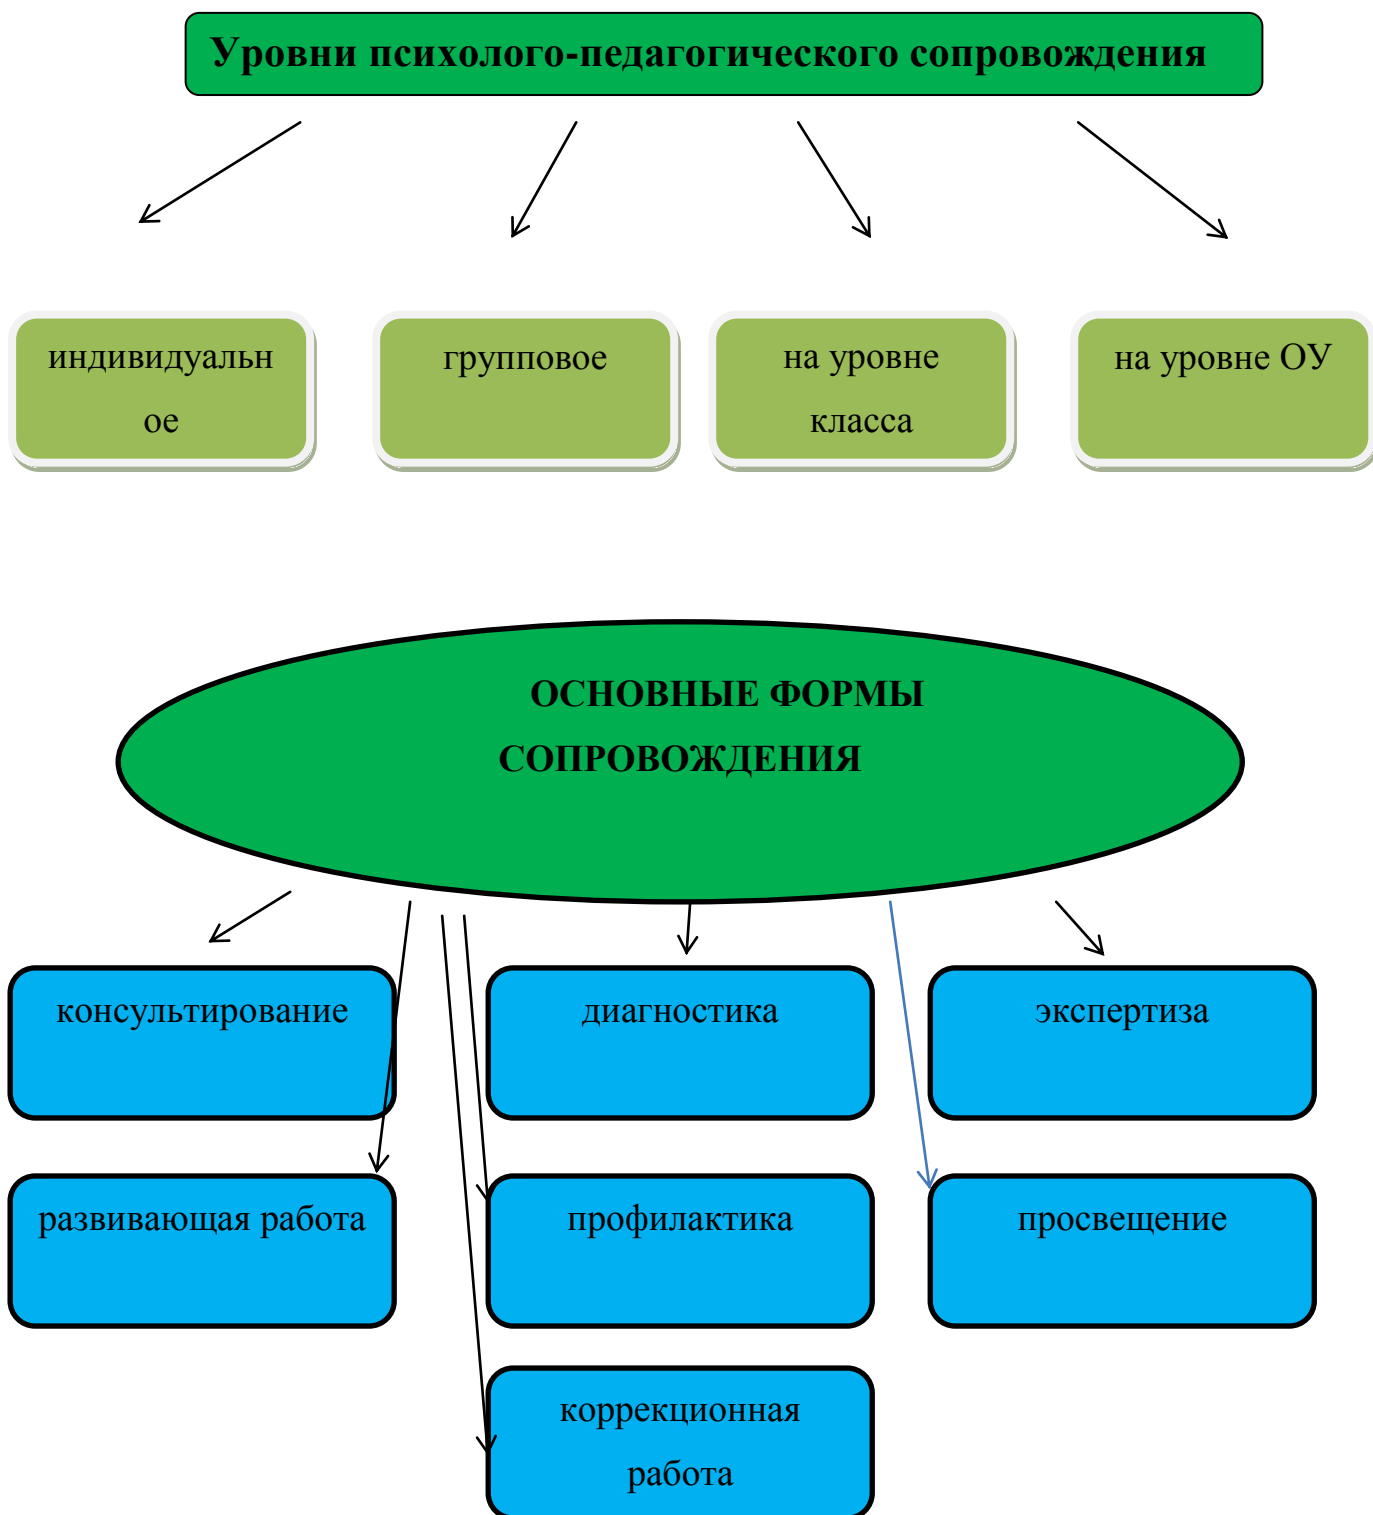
Уровни психолого-педагогического сопровождения

индивидуальное

групповое

на уровне класса

на уровне ОУ

ОСНОВНЫЕ ФОРМЫ СОПРОВОЖДЕНИЯ

консультирование

диагностика

экспертиза

развивающая работа

профилактика

просвещение

коррекционная работа